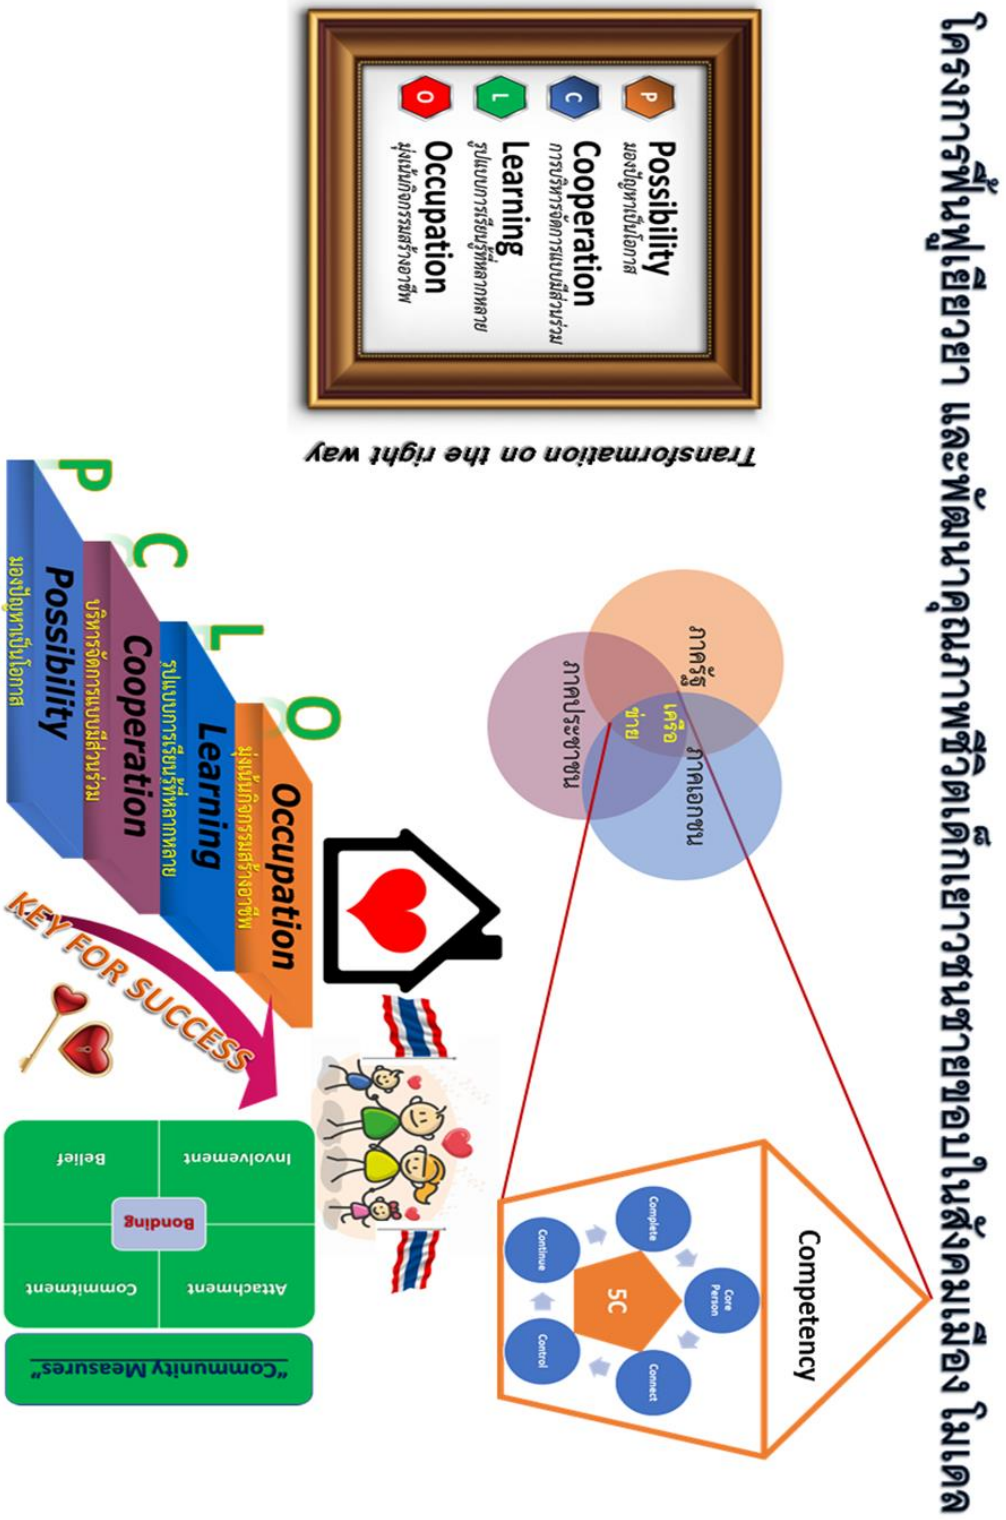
โครงการฟื้นฟูเยียวยา และพัฒนาคุณภาพชีวิตเด็กเยาวชนสายใยอบอุ่นในสังคมเมือง โมเดล

Possibility
มองปัญหาเป็นโอกาส

Cooperation
การบริหารจัดการแบบมีส่วนร่วม

Learning
รูปแบบการเรียนรู้ที่หลากหลาย

Occupation
มุ่งเน้นกิจกรรมสร้างอาชีพ

Transformation on the right way

ภาครัฐ
ภาคเอกชน
ภาคประชาชน
เครือข่าย

Competency
5C
Complete
Core Person
Connect
Control
Continue

P
Possibility
มองปัญหาเป็นโอกาส
C
Cooperation
บริหารจัดการแบบมีส่วนร่วม
L
Learning
รูปแบบการเรียนรู้ที่หลากหลาย
O
Occupation
มุ่งเน้นกิจกรรมสร้างอาชีพ

KEY FOR SUCCESS

Involvement
Attachment
Bonding
Belief
Commitment

"Community Measures"